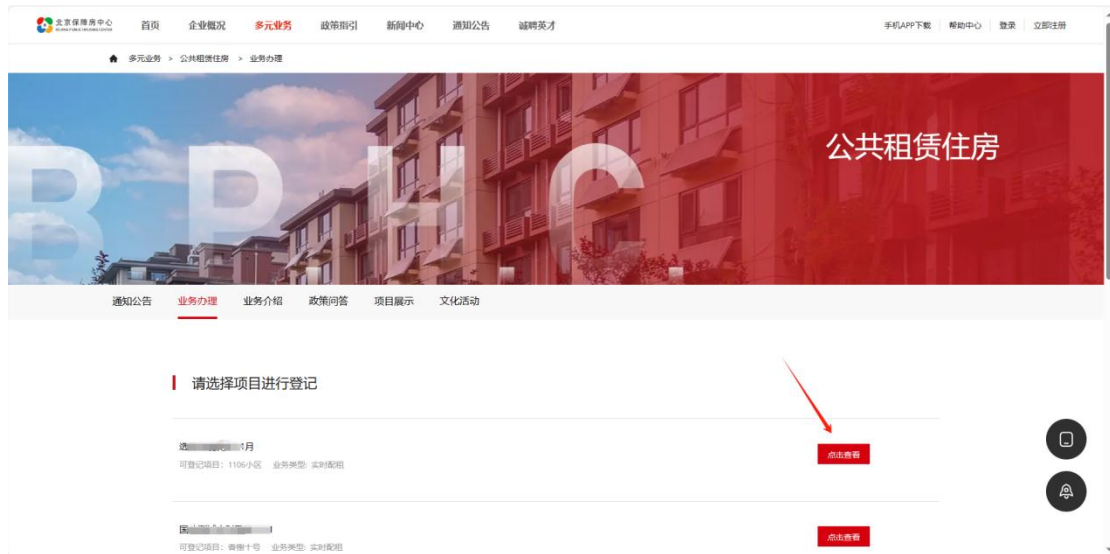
北京保障房中心 BEIJING PUBLIC HOUSING CENTER

首页 企业概况 多元业务 政策指引 新闻中心 通知公告 诚聘英才

手机APP下载 帮助中心 登录 立即注册

多元业务 > 公共租赁住房 > 业务办理

BPHC

公共租赁住房

通知公告 业务办理 业务介绍 政策问答 项目展示 文化活动

请选择项目进行登记

选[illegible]月

可登记项目：1106小区 业务类型：实时配租

点击查看

国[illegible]

可登记项目：春椿十号 业务类型：实时配租

点击查看